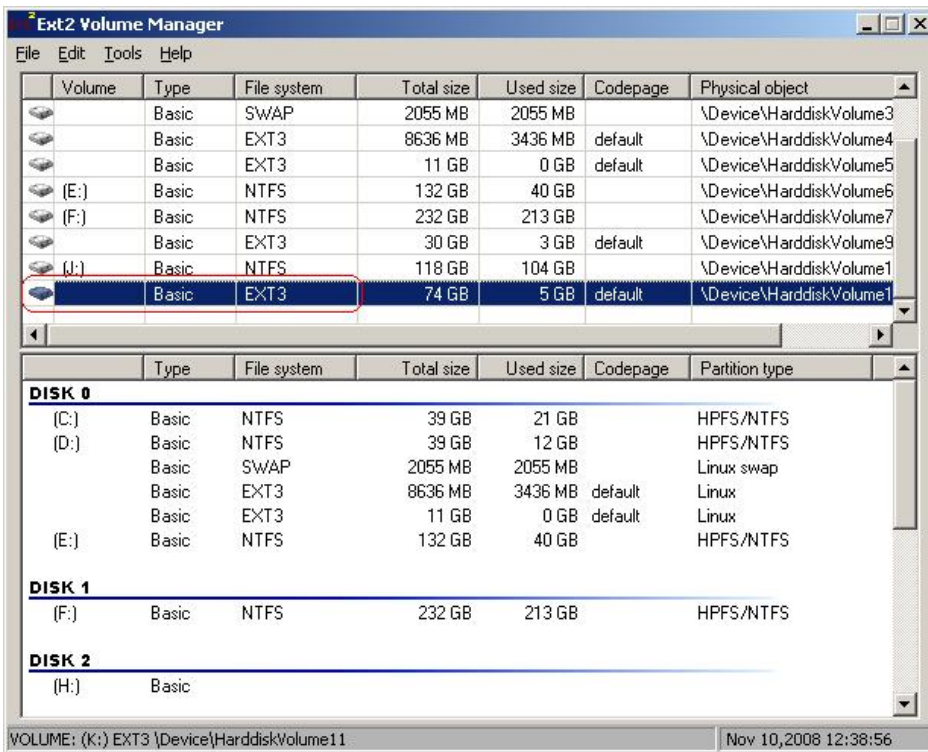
Ext2 Volume Manager

File Edit Tools Help

| Volume | Type | File system | Total size | Used size | Codepage | Physical object |
|---|---|---|---|---|---|---|
| | Basic | SWAP | 2055 MB | 2055 MB | | \Device\HarddiskVolume3 |
| | Basic | EXT3 | 8636 MB | 3436 MB | default | \Device\HarddiskVolume4 |
| | Basic | EXT3 | 11 GB | 0 GB | default | \Device\HarddiskVolume5 |
| (E:) | Basic | NTFS | 132 GB | 40 GB | | \Device\HarddiskVolume6 |
| (F:) | Basic | NTFS | 232 GB | 213 GB | | \Device\HarddiskVolume7 |
| | Basic | EXT3 | 30 GB | 3 GB | default | \Device\HarddiskVolume9 |
| (J:) | Basic | NTFS | 118 GB | 104 GB | | \Device\HarddiskVolume1 |
| | Basic | EXT3 | 74 GB | 5 GB | default | \Device\HarddiskVolume1 |

| | Type | File system | Total size | Used size | Codepage | Partition type |
|---|---|---|---|---|---|---|
| DISK 0 | | | | | | |
| (C:) | Basic | NTFS | 39 GB | 21 GB | | HPFS/NTFS |
| (D:) | Basic | NTFS | 39 GB | 12 GB | | HPFS/NTFS |
| | Basic | SWAP | 2055 MB | 2055 MB | | Linux swap |
| | Basic | EXT3 | 8636 MB | 3436 MB | default | Linux |
| | Basic | EXT3 | 11 GB | 0 GB | default | Linux |
| (E:) | Basic | NTFS | 132 GB | 40 GB | | HPFS/NTFS |
| DISK 1 | | | | | | |
| (F:) | Basic | NTFS | 232 GB | 213 GB | | HPFS/NTFS |
| DISK 2 | | | | | | |
| (H:) | Basic | | | | | |

VOLUME: (K:) EXT3 \Device\HarddiskVolume11 | Nov 10,2008 12:38:56